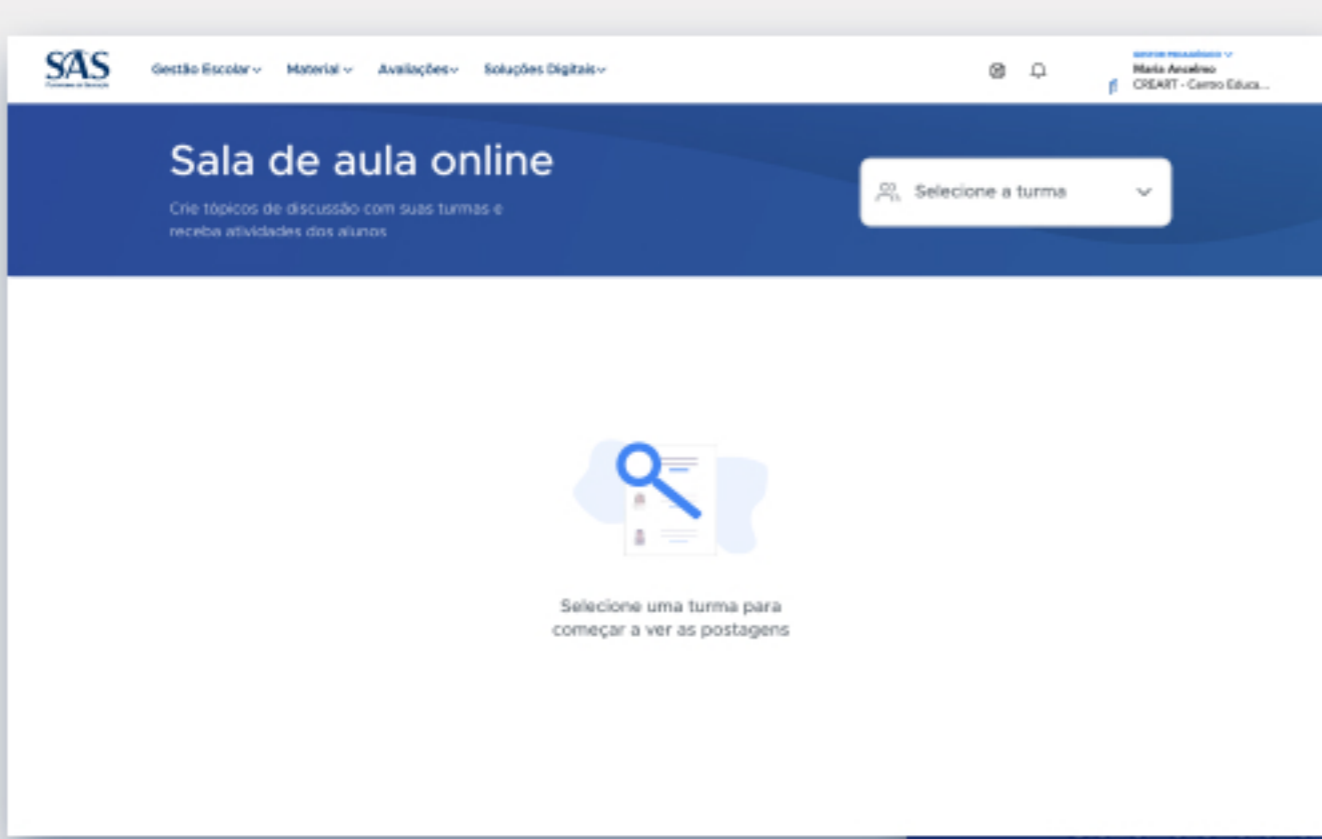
SAS
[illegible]

Gestão Escolar Material Avaliações Soluções Digitais

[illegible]
Maria Anselmo
CREART - Centro Educa...

Sala de aula online
Crie tópicos de discussão com suas turmas e receba atividades dos alunos

Selecione a turma

Selecione uma turma para começar a ver as postagens